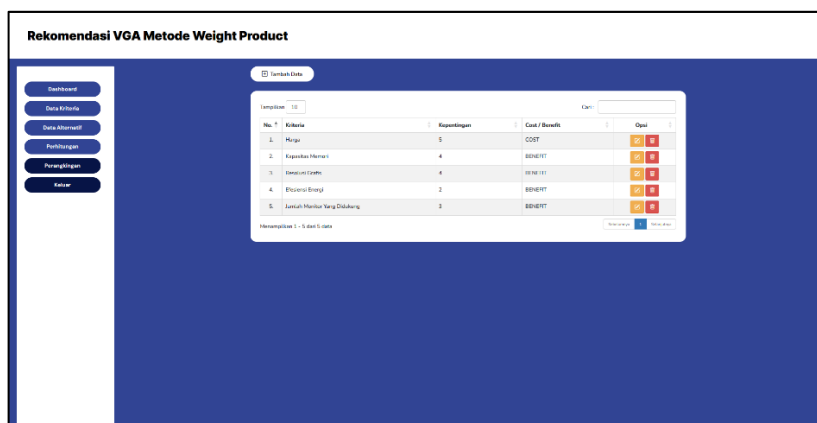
Rekomendasi VGA Metode Weight Product

Dashboard
Data Kriteria
Data Alternatif
Perhitungan
Perangkingan
Keluar

Tambah Data

Tampilkan 10

Cari:

| No. | Kriteria | Kepentingan | Cost / Benefit | Opsi |
|---|---|---|---|---|
| 1. | Harga | 5 | COST | |
| 2. | Kapasitas Memori | 4 | BENEFIT | |
| 3. | Resolusi Grafis | 4 | BENEFIT | |
| 4. | Efesiensi Energi | 2 | BENEFIT | |
| 5. | Jumlah Monitor Yang Didukung | 3 | BENEFIT | |

Menampilkan 1 - 5 dari 5 data

Sebelumnya 1 Selanjutnya